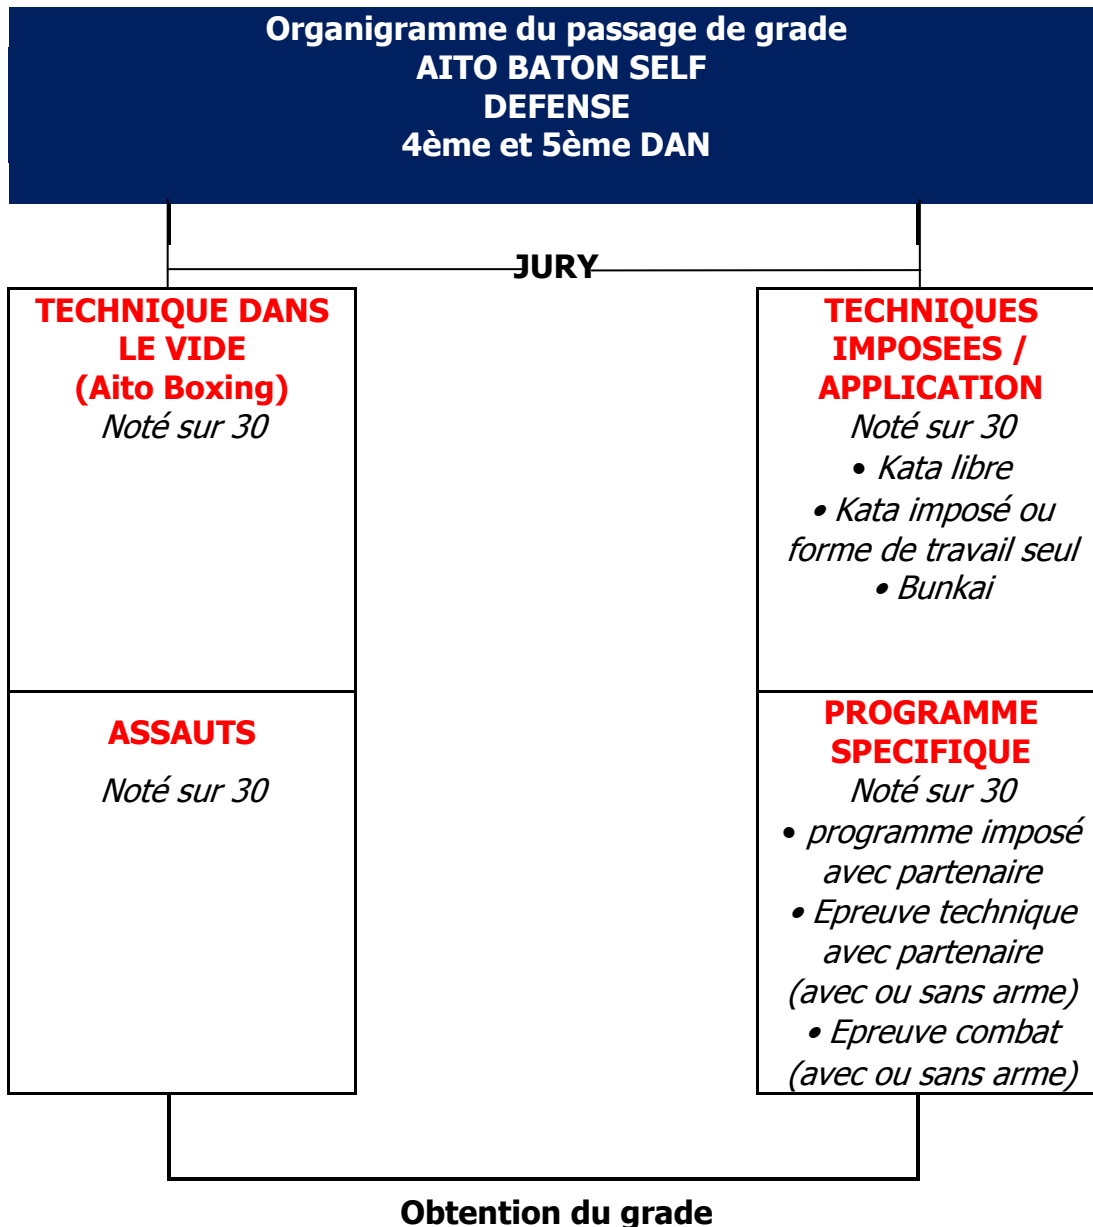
Organigramme du passage de grade
AITO BATON SELF
DEFENSE
4ème et 5ème DAN

JURY

TECHNIQUE DANS LE VIDE
(Aito Boxing)
Noté sur 30

TECHNIQUES IMPOSEES / APPLICATION
Noté sur 30
• Kata libre
• Kata imposé ou forme de travail seul
• Bunkai

ASSAUTS
Noté sur 30

PROGRAMME SPECIFIQUE
Noté sur 30
• programme imposé avec partenaire
• Epreuve technique avec partenaire (avec ou sans arme)
• Epreuve combat (avec ou sans arme)

Obtention du grade